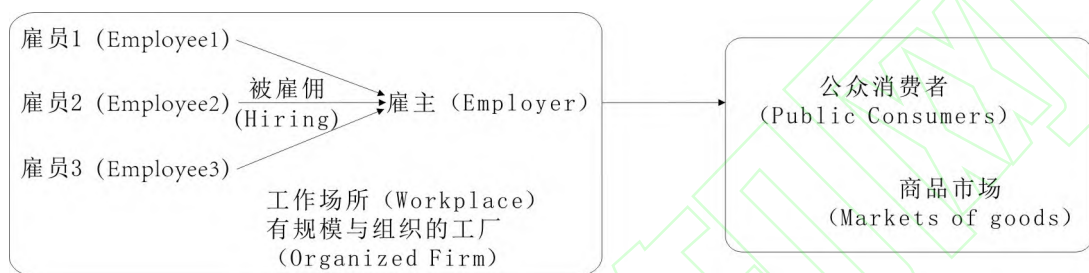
雇员1 (Employee1)

雇员2 (Employee2) 被雇佣 (Hiring) 雇主 (Employer)

雇员3 (Employee3)

工作场所 (Workplace)
有规模与组织的工厂
(Organized Firm)

公众消费者
(Public Consumers)

商品市场
(Markets of goods)